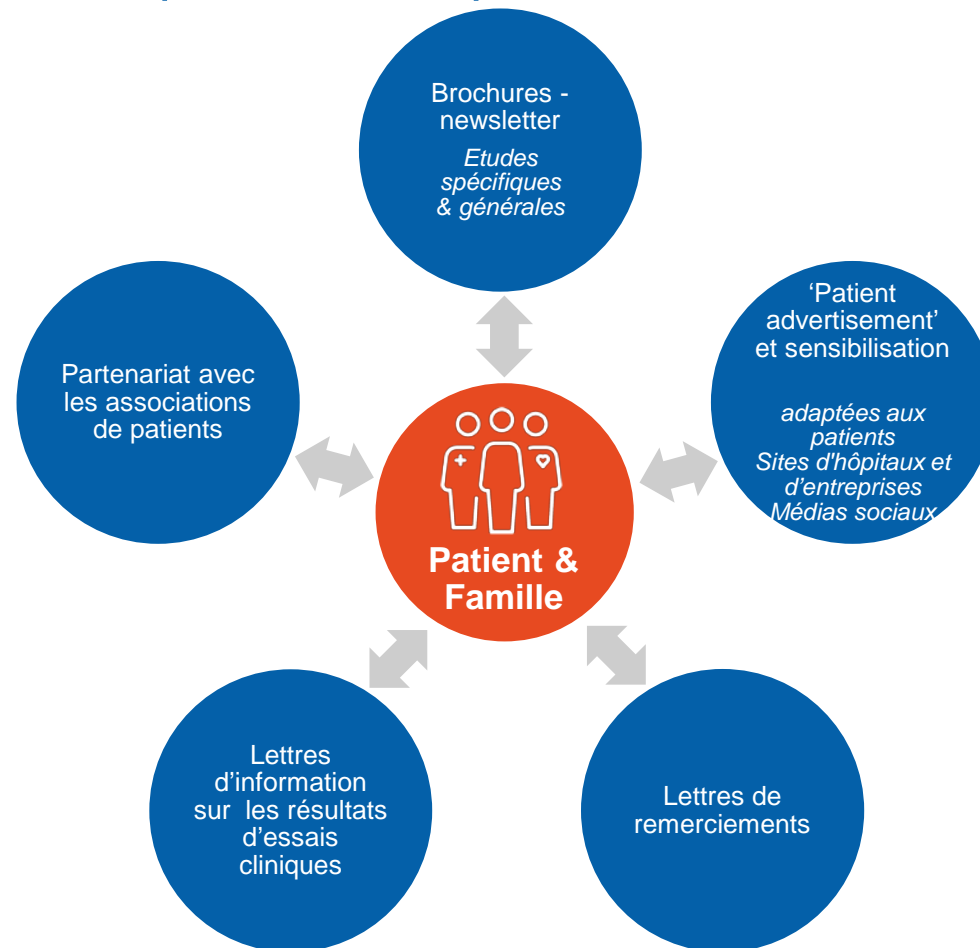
Brochures - newsletter

Etudes spécifiques & générales

Partenariat avec les associations de patients

'Patient advertisement' et sensibilisation

adaptées aux patients
Sites d'hôpitaux et d'entreprises
Médias sociaux

Patient & Famille

Lettres d'information sur les résultats d'essais cliniques

Lettres de remerciements